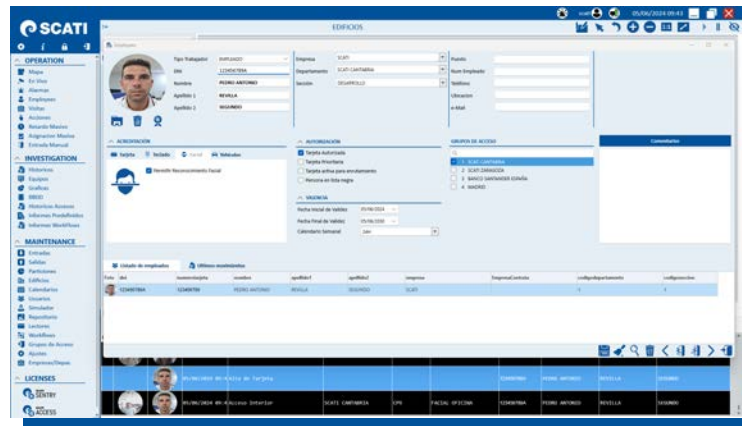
SCATI

EDIFICIOS

05/06/2024 09:43

OPERATION
Mapa
En Vivo
Alarmas
Employees
Visitas
Acciones
Retardo Masivo
Asignacion Masiva
Entrada Manual

INVESTIGATION
Historicos
Equipos
Graficos
BBDD
Historicos Accesos
Informes Predefinidos
Informes Workflows

MAINTENANCE
Entradas
Salidas
Particiones
Edificios
Calendarios
Usuarios
Simulador
Repositorio
Lectores
Workflows
Grupos de Acceso
Ajustes
Empresas/Deptos

LICENSES
SENTRY
ACCESS

Empleados

Tipo Trabajador: EMPLEADO
DNI: 12345678XA
Nombre: PEDRO ANTONIO
Apellido 1: REVILLA
Apellido 2: SEGUNDO

Empresa: SCATI
Departamento: SCATI CANTABRIA
Sección: DESARROLLO

Puesto
Num Empleado
Teléfono
Ubicacion
e-Mail

ACREDITACIÓN
Tarjeta | Teclado | Facial | Vehículos
Permitir Reconocimiento Facial

AUTORIZACIÓN
Tarjeta Autorizada
Tarjeta Prioritaria
Tarjeta activa para enrutamiento
Persona en lista negra

VIGENCIA
Fecha Inicial de Validez: 05/06/2024
Fecha Final de Validez: 05/06/2030
Calendario Semanal: 24H

GRUPOS DE ACCESO
1 SCATI CANTABRIA
2 SCATI ZARAGOZA
3 BANCO SANTANDER ESPAÑA
4 MADRID

Comentarios

Listado de empleados | Últimos movimientos

| Foto | dni | numerotarjeta | nombre | apellido1 | apellido2 | empresa | EmpresaContrata | codigodepartamento | codigoseccion |
|---|---|---|---|---|---|---|---|---|---|
| | 12345678XA | 123456789 | PEDRO ANTONIO | REVILLA | SEGUNDO | SCATI | | 1 | 1 |

05/06/2024 09:4 Alta de Tarjeta | 12345678XA | PEDRO ANTONIO | REVILLA | SEGUNDO
05/06/2024 09:4 Acceso Interior | SCATI CANTABRIA | CPD | FACIAL OFICINA | 12345678XA | PEDRO ANTONIO | REVILLA | SEGUNDO